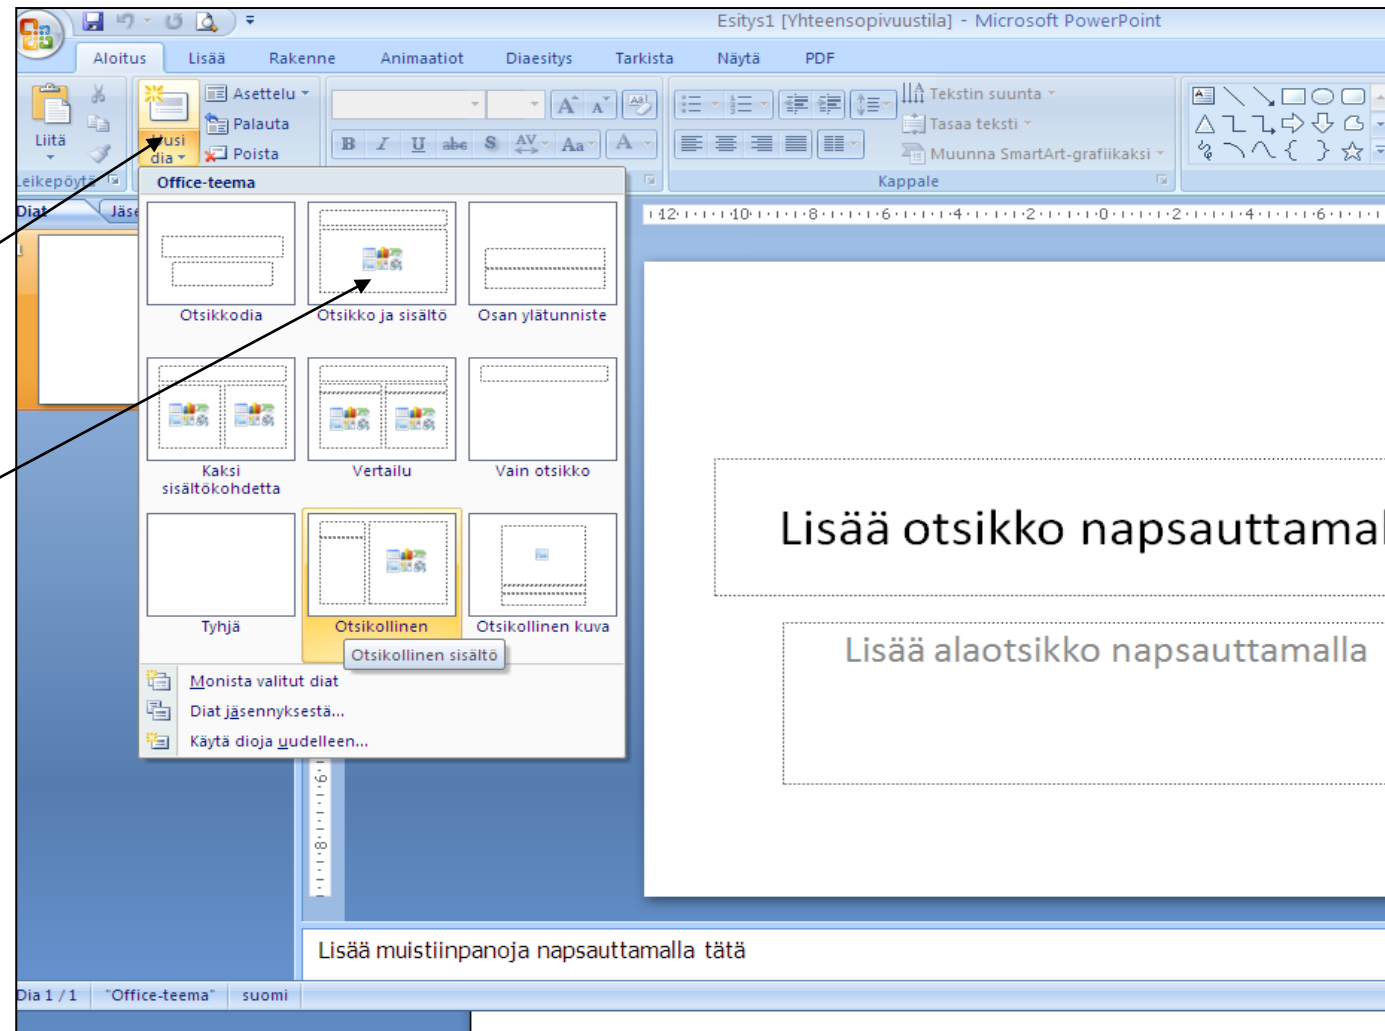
Esitys1 [Yhteensopivuustila] - Microsoft PowerPoint

Aloitus Lisää Rakenne Animaatiot Diaesitys Tarkista Näytä PDF

Liitä
Uusi dia
Asettelu
Palauta
Poista
Leikepöytä

Tekstin suunta
Tasaa teksti
Muunna SmartArt-grafiikaksi
Kappale

Diat Jäse

Office-teema

Otsikkodia
Otsikko ja sisältö
Osan ylätunniste
Kaksi sisältökohdetta
Vertailu
Vain otsikko
Tyhjä
Otsikollinen
Otsikollinen kuva
Otsikollinen sisältö

Monista valitut diat
Diat jäsennyksestä...
Käytä dioja uudelleen...

Lisää otsikko napsauttamal

Lisää alaotsikko napsauttamalla

Lisää muistiinpanoja napsauttamalla tätä

Dia 1 / 1 "Office-teema" suomi